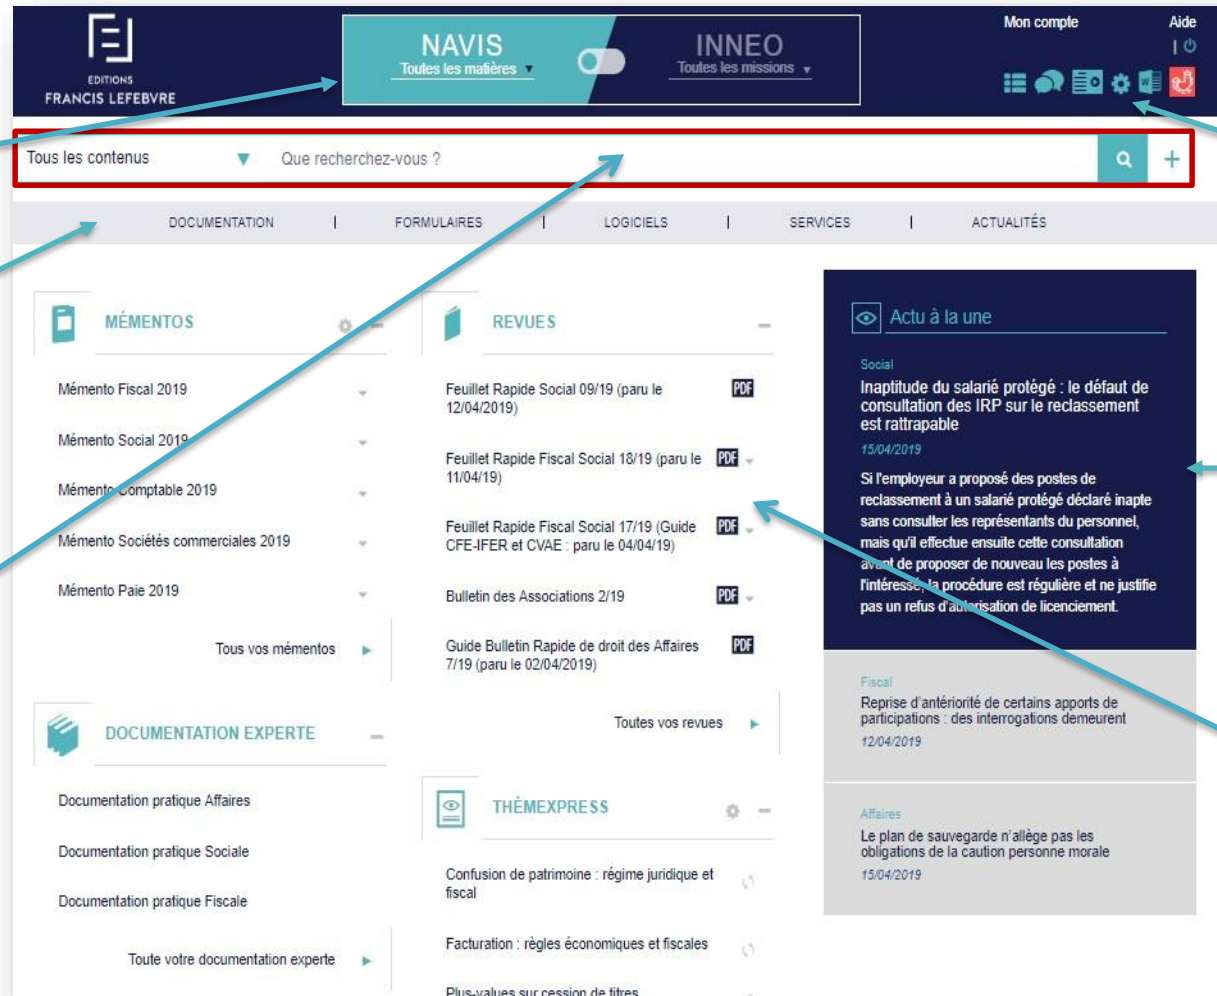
EDITIONS
FRANCIS LEFEBVRE

NAVIS
Toutes les matières

INNEO
Toutes les missions

Mon compte
Aide

Tous les contenus
Que recherchez-vous ?

DOCUMENTATION | FORMULAIRES | LOGICIELS | SERVICES | ACTUALITÉS

MÉMENTOS

Mémento Fiscal 2019
Mémento Social 2019
Mémento Comptable 2019
Mémento Sociétés commerciales 2019
Mémento Paie 2019

Tous vos mémentos

DOCUMENTATION EXPERTE

Documentation pratique Affaires
Documentation pratique Sociale
Documentation pratique Fiscale

Toute votre documentation experte

REVUES

Feuillet Rapide Social 09/19 (paru le 12/04/2019) PDF
Feuillet Rapide Fiscal Social 18/19 (paru le 11/04/19) PDF
Feuillet Rapide Fiscal Social 17/19 (Guide CFE-IFER et CVAE : paru le 04/04/19) PDF
Bulletin des Associations 2/19 PDF
Guide Bulletin Rapide de droit des Affaires 7/19 (paru le 02/04/2019) PDF

Toutes vos revues

THÈMEXPRESS

Confusion de patrimoine : régime juridique et fiscal
Facturation : règles économiques et fiscales
Plus-values sur cession de titres

Actu à la une

Social
Inaptitude du salarié protégé : le défaut de consultation des IRP sur le reclassement est rattrapable
15/04/2019
Si l'employeur a proposé des postes de reclassement à un salarié protégé déclaré inapte sans consulter les représentants du personnel, mais qu'il effectue ensuite cette consultation avant de proposer de nouveau les postes à l'intéressé, la procédure est régulière et ne justifie pas un refus d'autorisation de licenciement.

Fiscal
Reprise d'antériorité de certains apports de participations : des interrogations demeurent
12/04/2019

Affaires
Le plan de sauvegarde n'allège pas les obligations de la caution personne morale
15/04/2019